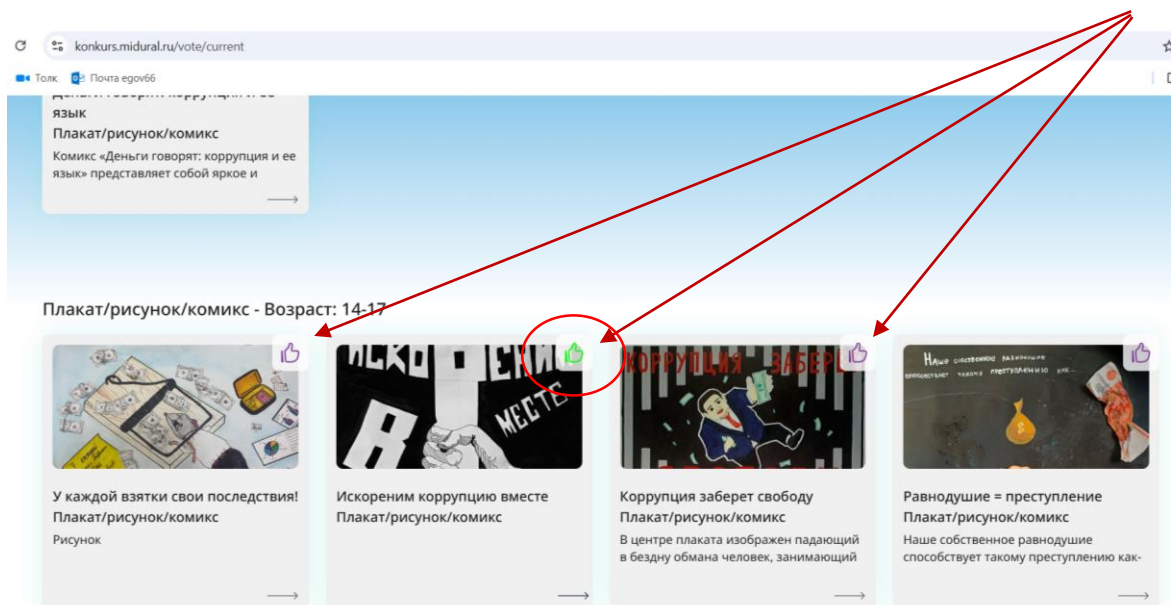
konkurs.midural.ru/vote/current

Толк Почта egov66

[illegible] язык
Плакат/рисунок/комикс
Комикс «Деньги говорят: коррупция и ее язык» представляет собой яркое и

Плакат/рисунок/комикс - Возраст: 14-17

У каждой взятки свои последствия!
Плакат/рисунок/комикс
Рисунок

ИСКОРЕНИМ ВМЕСТЕ
Искореним коррупцию вместе
Плакат/рисунок/комикс

КОРРУПЦИЯ ЗАБЕР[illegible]
Коррупция заберет свободу
Плакат/рисунок/комикс
В центре плаката изображен падающий в бездну обмана человек, занимающий

Наше собственное равнодушие способствует такому преступлению как...
Равнодушие = преступление
Плакат/рисунок/комикс
Наше собственное равнодушие способствует такому преступлению как-